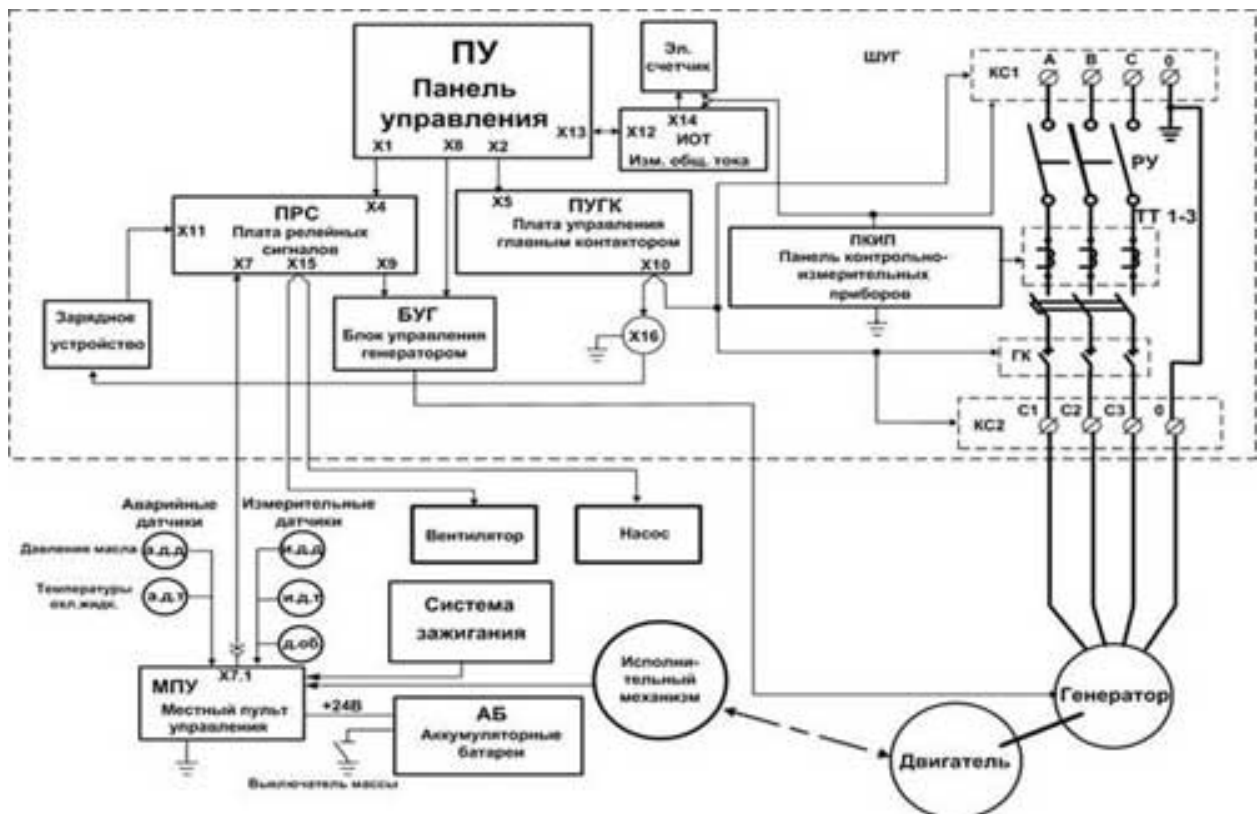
ПУ
Панель управления
X1 X8 X2
X13

Эл. счетчик

X12 X14
ИОТ
Изм. общ. тока

ШУГ

КС1 A B C 0

РУ

ТТ 1-3

X4
ПРС
Плата релейных сигналов
X11
X7 X15 X9

X5
ПУГК
Плата управления главным контактором
X10

ПКИП
Панель контрольно-измерительных приборов

Зарядное устройство

БУГ
Блок управления генератором

X16

ГК

КС2 C1 C2 C3 0

Аварийные датчики
Давления масла а.д.д
Температуры охл.жидк. а.д.т

Измерительные датчики
и.д.д
и.д.т
д.об

Вентилятор

Насос

Система зажигания

X7.1
МПУ
Местный пульт управления

+24В

АБ
Аккумуляторные батареи

Выключатель массы

Исполнительный механизм

Генератор

Двигатель